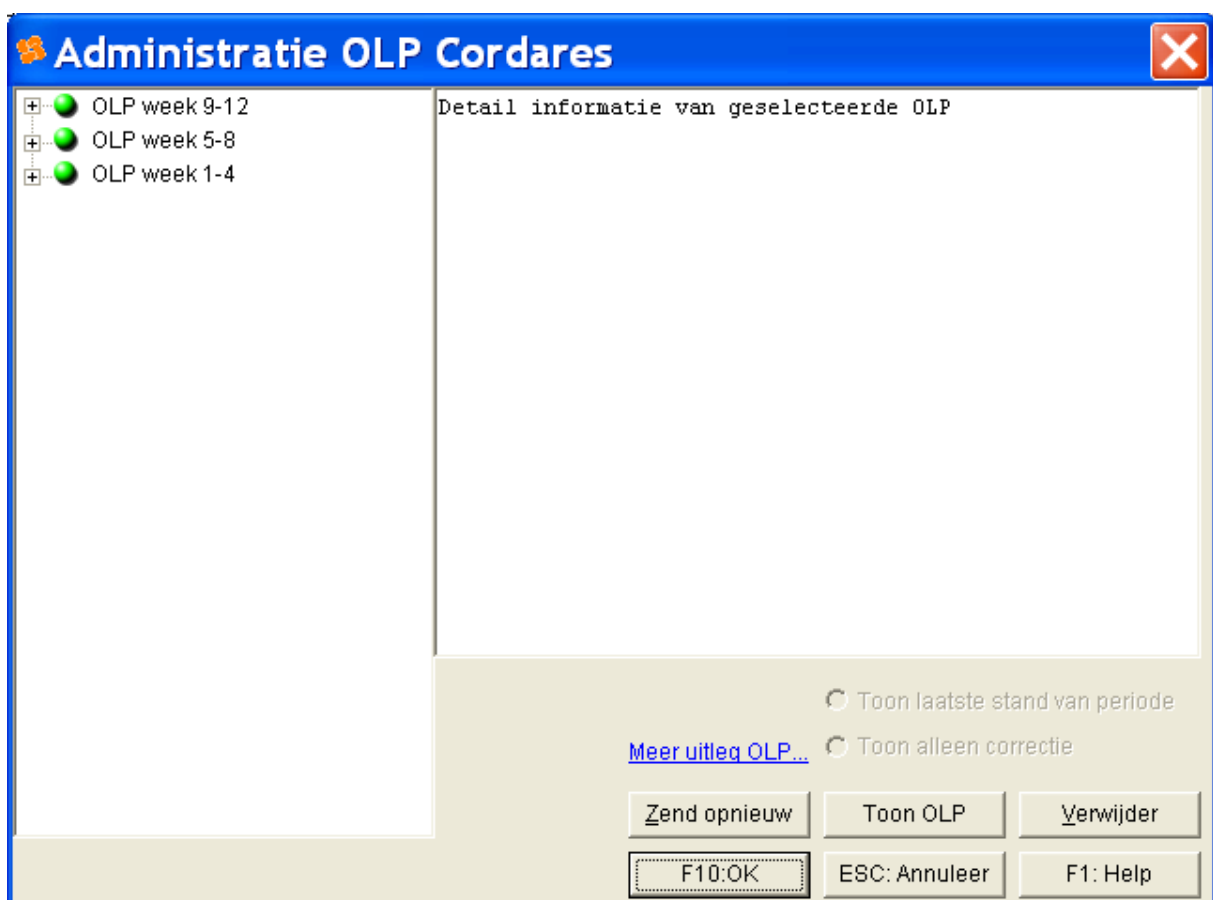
Administratie OLP Cordares

OLP week 9-12
OLP week 5-8
OLP week 1-4

Detail informatie van geselecteerde OLP

Toon laatste stand van periode
Meer uitleg OLP...
Toon alleen correctie

Zend opnieuw
Toon OLP
Verwijder
F10:OK
ESC: Annuleer
F1: Help